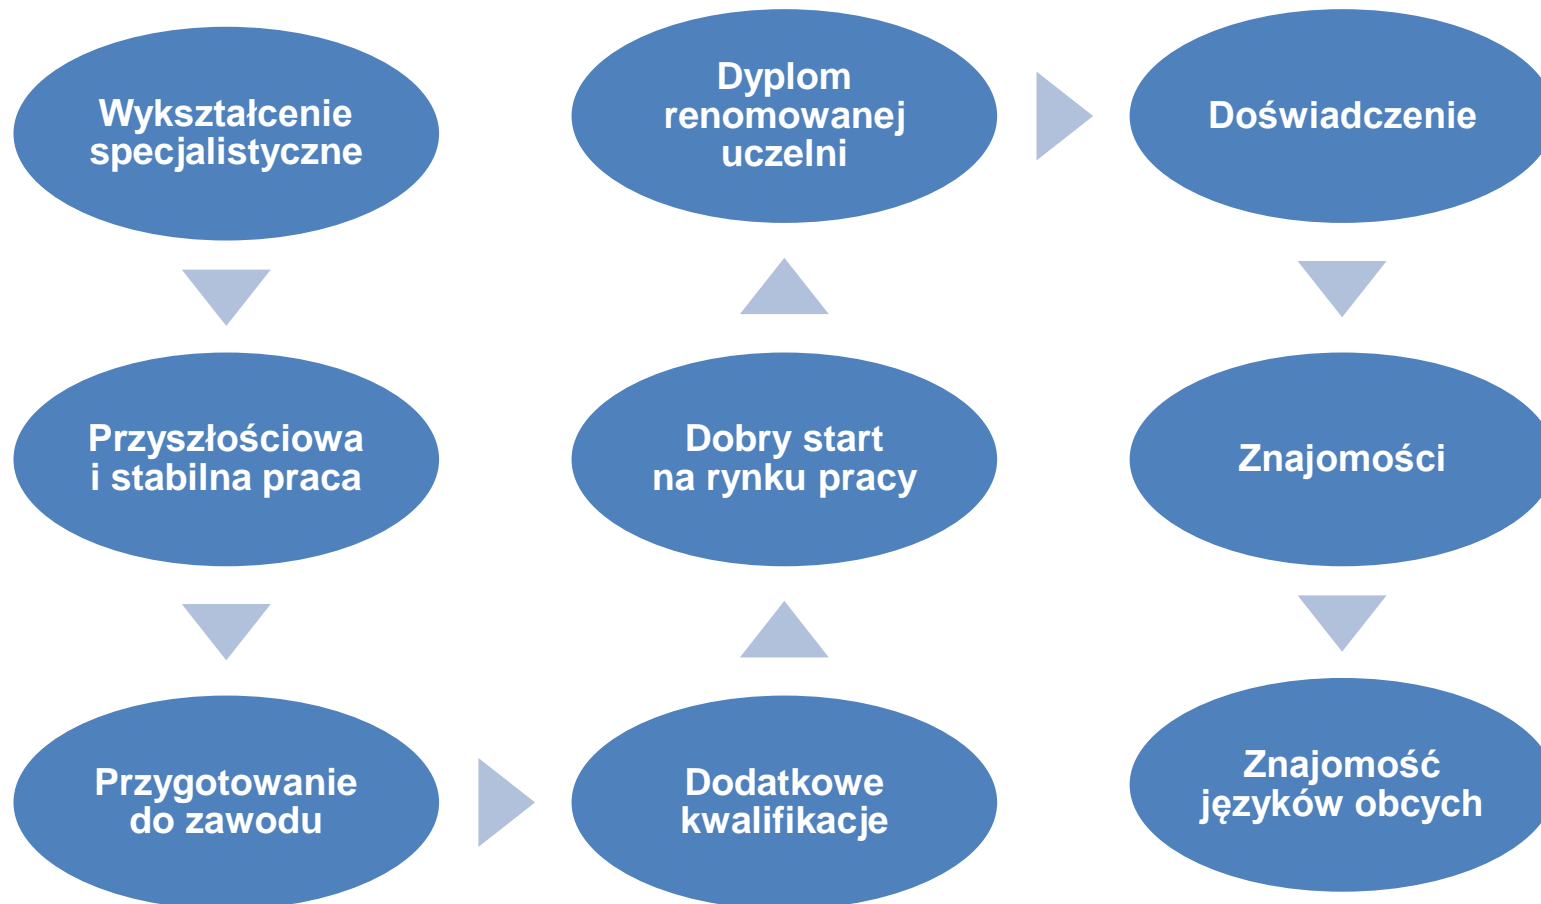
Wykształcenie specjalistyczne

Przyszłościowa i stabilna praca

Przygotowanie do zawodu

Dodatkowe kwalifikacje

Dobry start na rynku pracy

Dyplom renomowanej uczelni

Doświadczenie

Znajomości

Znajomość języków obcych